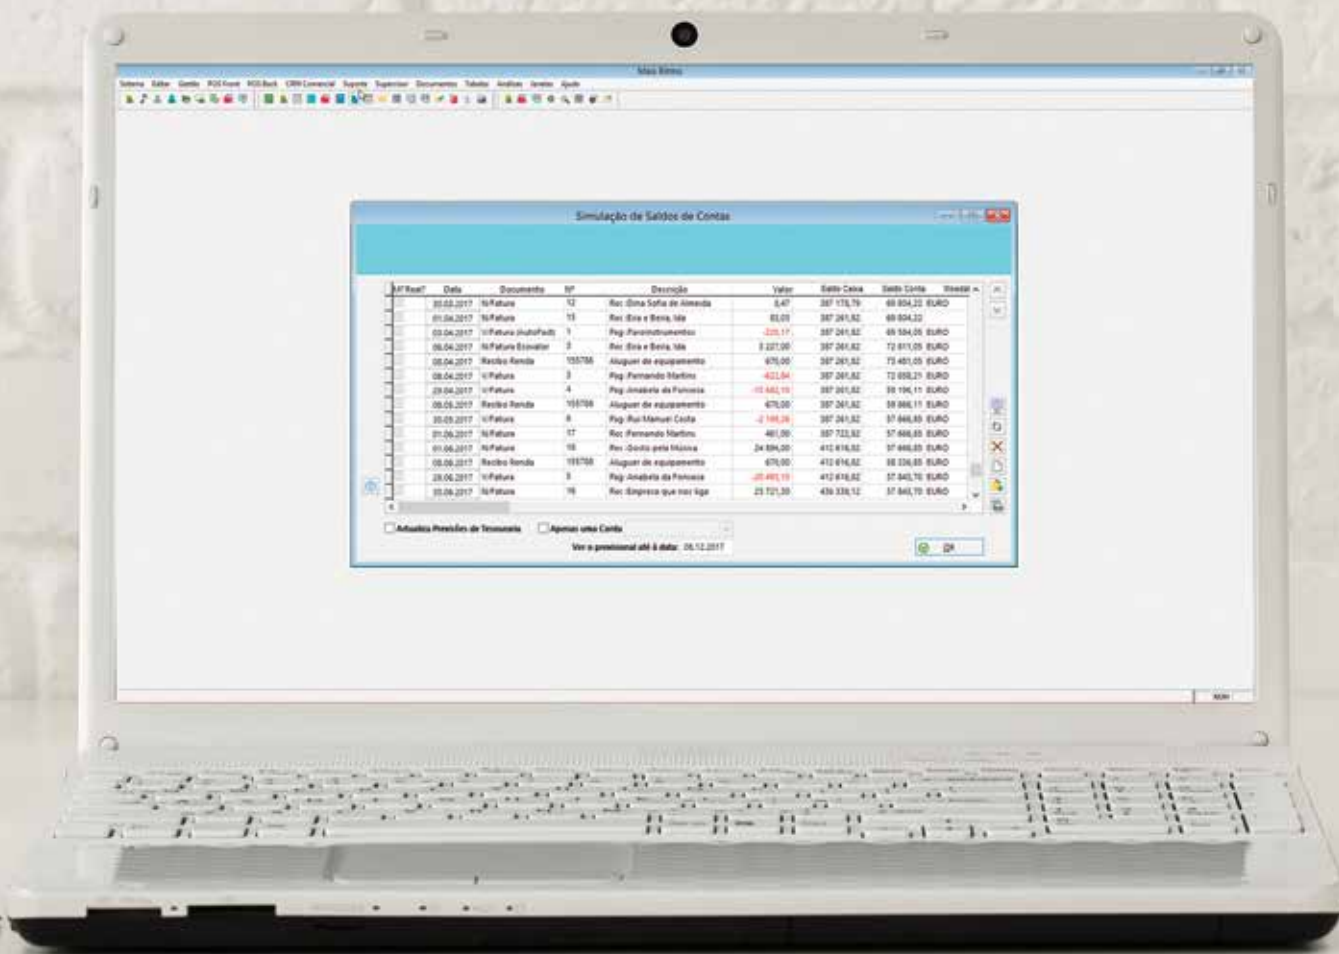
Mais Ritmo

Sistema Editar Gestão POS Front POS Back CRM Comercial Suporte Supervisor Documentos Tabelas Análises Janelas Ajuda

Simulação de Saldos de Contas

| M'Real? | Data | Documento | Nº | Descrição | Valor | Saldo Caixa | Saldo Conta | Moeda |
|---|---|---|---|---|---|---|---|---|
| | 30.03.2017 | N/Fatura | 12 | Rec:Dina Sofia de Almeida | 0,47 | 387 178,79 | 69 804,22 | EURO |
| | 01.04.2017 | N/Fatura | 15 | Rec:Eira e Beira, lda | 83,03 | 387 261,82 | 69 804,22 | |
| | 03.04.2017 | V/Fatura (AutoFact) | 1 | Pag:Parainstrumentos | -220,17 | 387 261,82 | 69 584,05 | EURO |
| | 06.04.2017 | N/Fatura Ecovalor | 3 | Rec:Eira e Beira, lda | 3 227,00 | 387 261,82 | 72 811,05 | EURO |
| | 08.04.2017 | Recibo Renda | 155788 | Aluguer de equipamento | 670,00 | 387 261,82 | 73 481,05 | EURO |
| | 08.04.2017 | V/Fatura | 3 | Pag:Fernando Martins | -422,84 | 387 261,82 | 73 058,21 | EURO |
| | 29.04.2017 | V/Fatura | 4 | Pag:Amabela da Fonseca | -13 862,10 | 387 261,82 | 59 196,11 | EURO |
| | 08.05.2017 | Recibo Renda | 155788 | Aluguer de equipamento | 670,00 | 387 261,82 | 59 866,11 | EURO |
| | 30.05.2017 | V/Fatura | 6 | Pag:Rui Manuel Costa | -2 199,26 | 387 261,82 | 57 666,85 | EURO |
| | 01.06.2017 | N/Fatura | 17 | Rec:Fernando Martins | 461,00 | 387 722,82 | 57 666,85 | EURO |
| | 01.06.2017 | N/Fatura | 18 | Rec:Gosto pela Música | 24 894,00 | 412 616,82 | 57 666,85 | EURO |
| | 08.06.2017 | Recibo Renda | 155788 | Aluguer de equipamento | 670,00 | 412 616,82 | 58 336,85 | EURO |
| | 28.06.2017 | V/Fatura | 5 | Pag:Amabela da Fonseca | -20 493,15 | 412 616,82 | 37 843,70 | EURO |
| | 30.06.2017 | N/Fatura | 19 | Rec:Empresa que nos liga | 23 721,30 | 436 338,12 | 37 843,70 | EURO |

Actualiza Previsões de Tesouraria
Apenas uma Conta
Ver o previsional até à data: 08.12.2017
OK